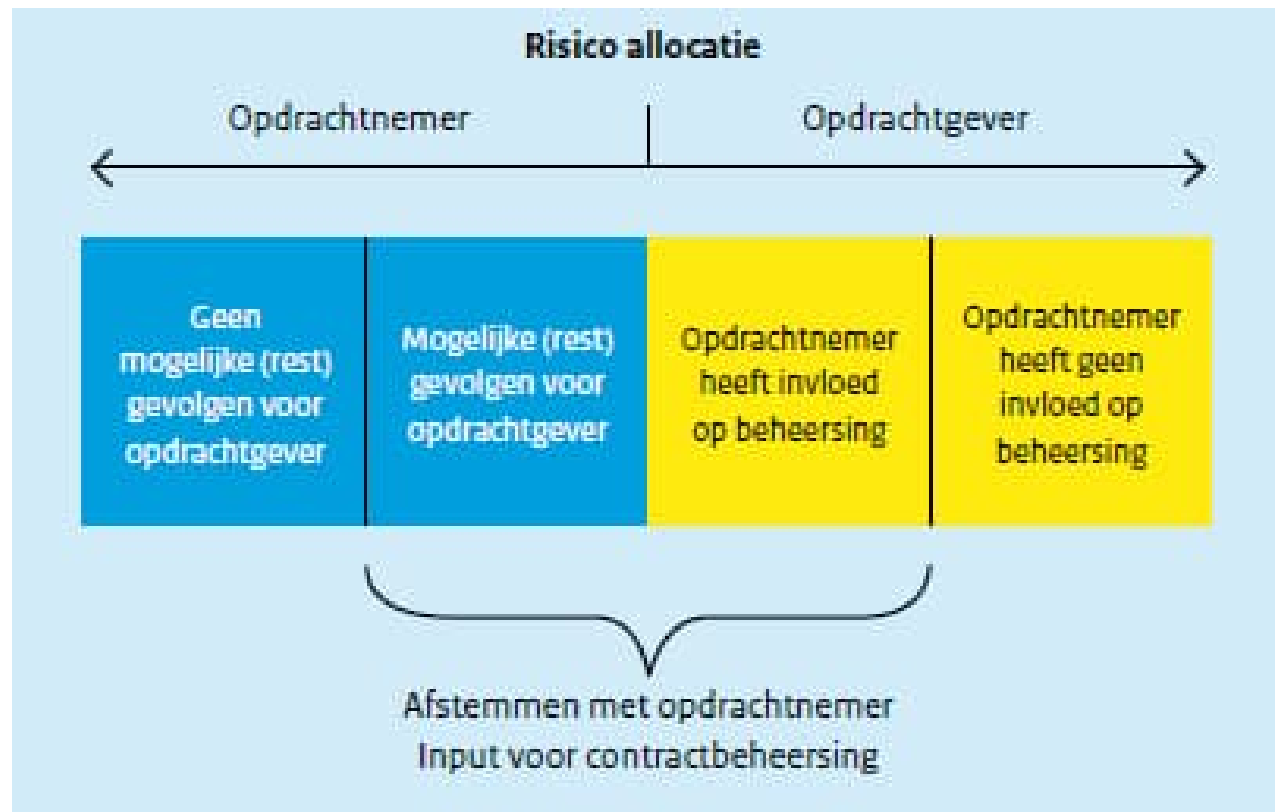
Risico allocatie

Opdrachtnemer

Opdrachtgever

Geen mogelijke (rest) gevolgen voor opdrachtgever

Mogelijke (rest) gevolgen voor opdrachtgever

Opdrachtnemer heeft invloed op beheersing

Opdrachtnemer heeft geen invloed op beheersing

Afstemmen met opdrachtnemer
Input voor contractbeheersing